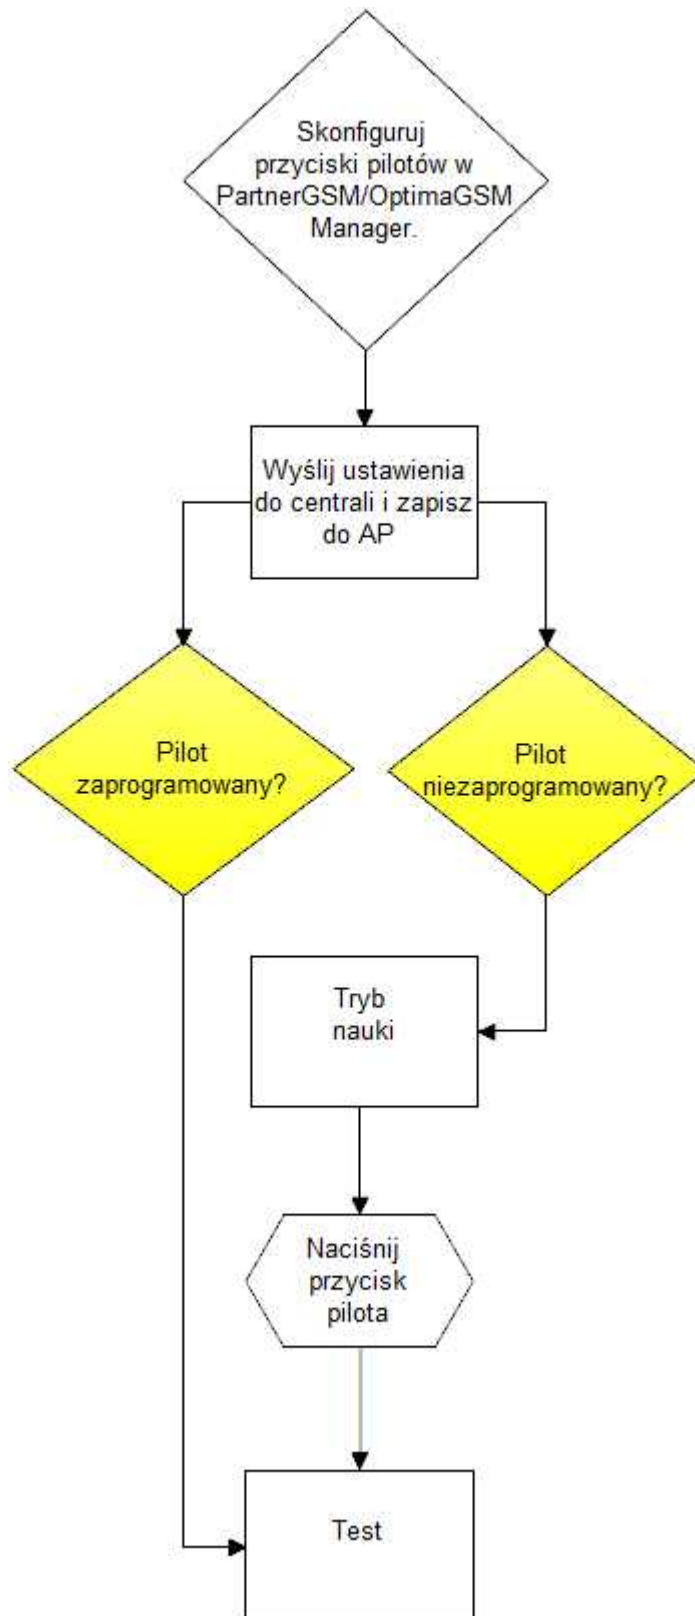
Skonfiguruj przyciski pilotów w PartnerGSM/OptimaGSM Manager.

Wyślij ustawienia do centrali i zapisz do AP

Pilot zaprogramowany?

Pilot niezaprogramowany?

Tryb nauki

Naciśnij przycisk pilota

Test